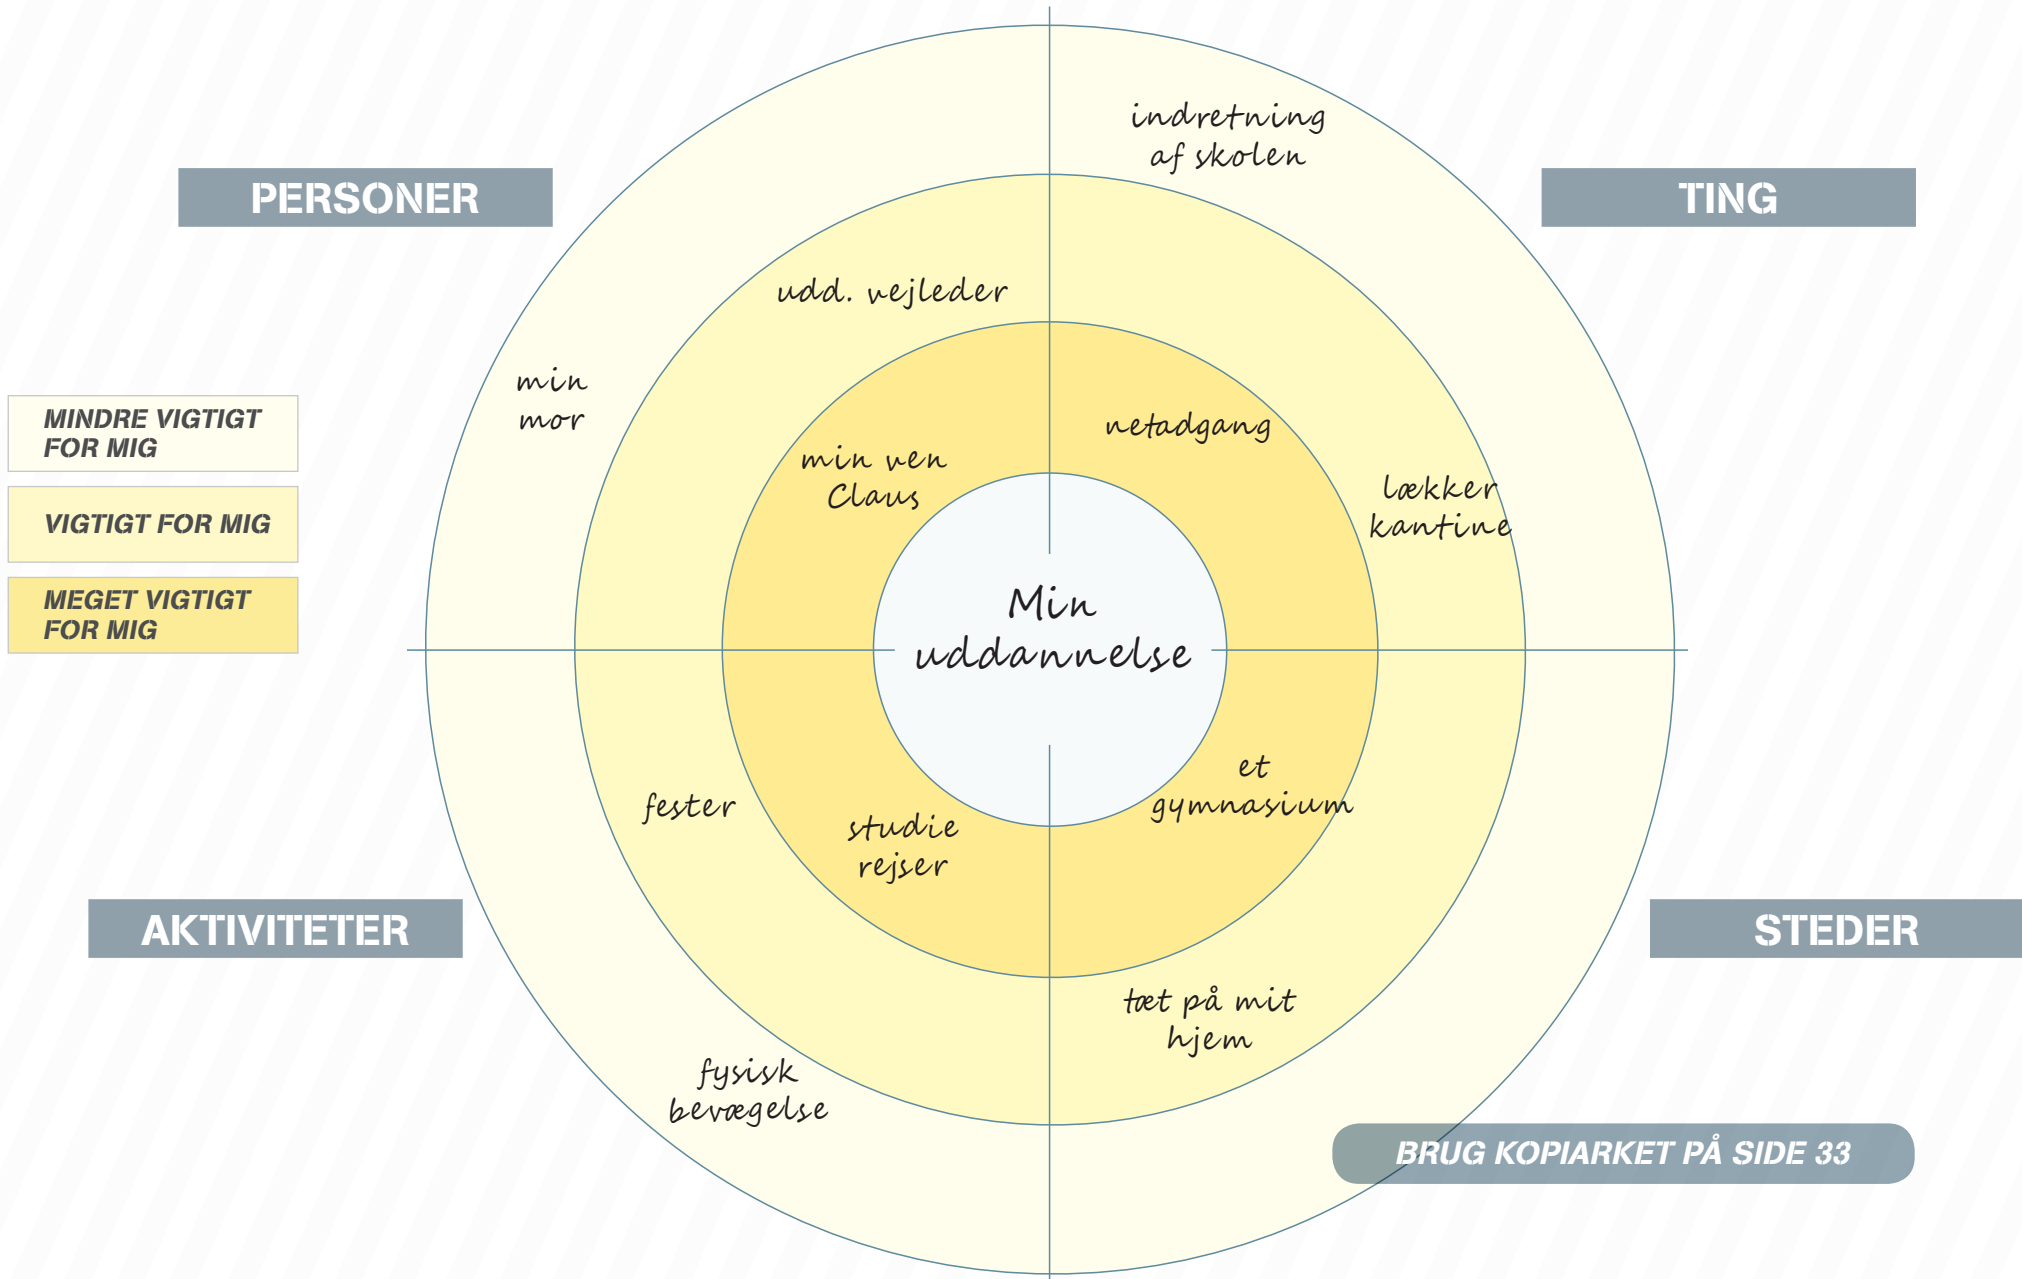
PERSONER

TING

MINDRE VIGTIGT FOR MIG

VIGTIGT FOR MIG

MEGET VIGTIGT FOR MIG

indretning af skolen

udd. vejleder

min mor

min ven Claus

netadgang

lækker kantine

Min uddannelse

fester

studie rejser

et gymnasium

AKTIVITETER

STEDER

tæt på mit hjem

fysisk bevægelse

BRUG KOPIARKET PÅ SIDE 33